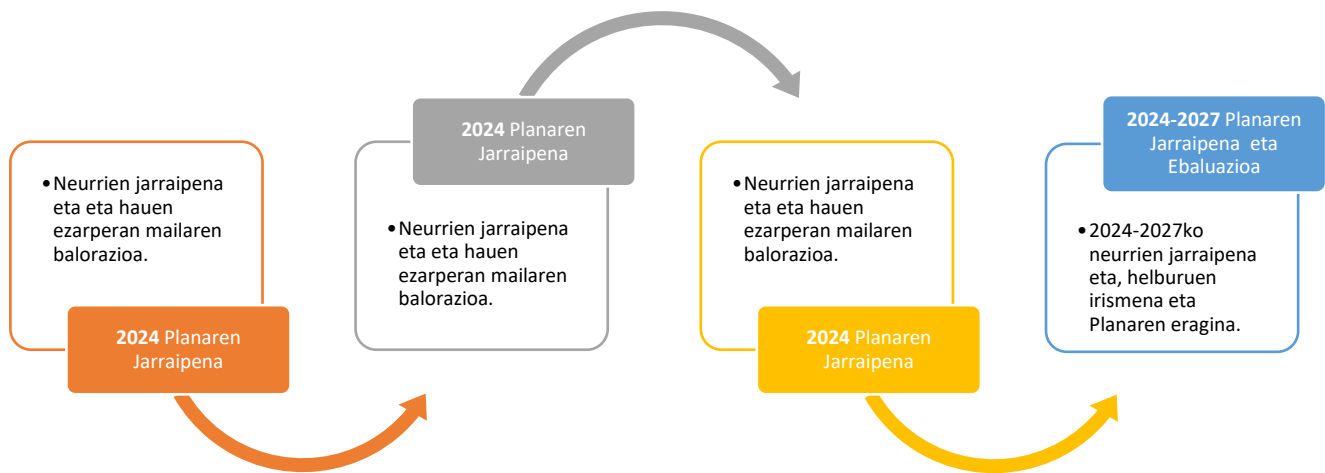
• Neurrien jarraipena eta eta hauen ezarperan mailaren balorazioa.

**2024** Planaren Jarraipena

**2024** Planaren Jarraipena

• Neurrien jarraipena eta eta hauen ezarperan mailaren balorazioa.

• Neurrien jarraipena eta eta hauen ezarperan mailaren balorazioa.

**2024** Planaren Jarraipena

**2024-2027** Planaren Jarraipena eta Ebaluazioa

• 2024-2027ko neurrien jarraipena eta, helburuen irismena eta Planaren eragina.